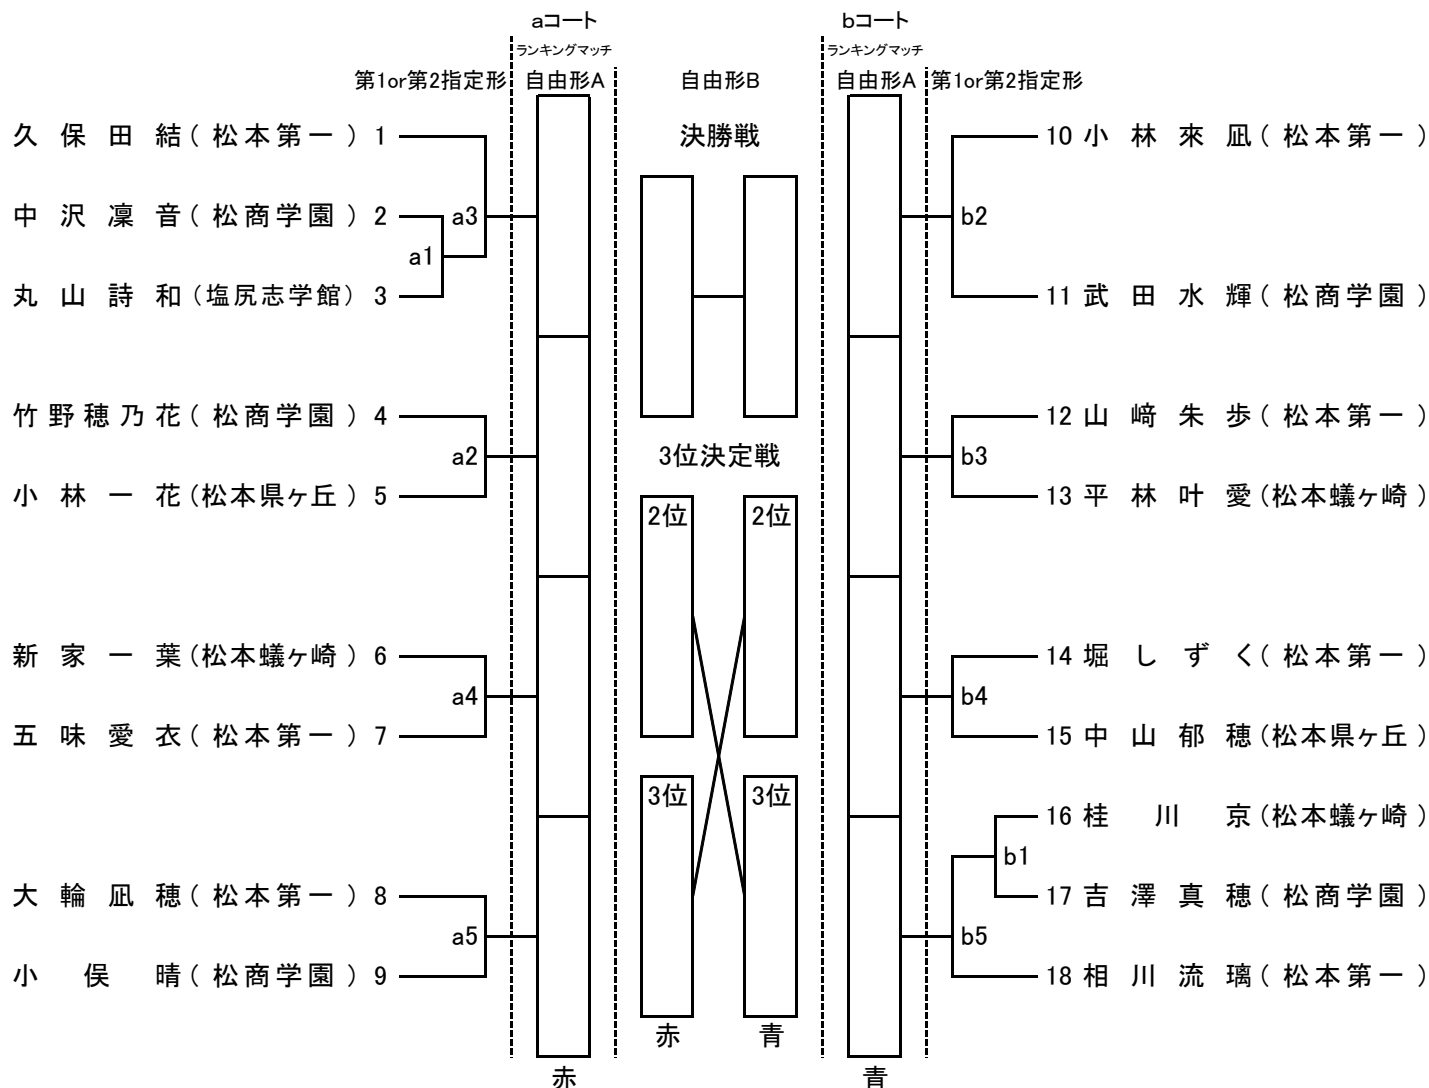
aコート
ランキングマッチ
第1or第2指定形 自由形A

自由形B

bコート
ランキングマッチ
自由形A 第1or第2指定形

久保田結（松本第一） 1
中沢凛音（松商学園） 2
丸山詩和（塩尻志学館） 3
a1
a3
竹野穂乃花（松商学園） 4
小林一花（松本県ヶ丘） 5
a2
新家一葉（松本蟻ヶ崎） 6
五味愛衣（松本第一） 7
a4
大輪凪穂（松本第一） 8
小俣晴（松商学園） 9
a5

決勝戦

3位決定戦
2位
2位
3位
3位
赤
青

10 小林來凪（松本第一）
11 武田水輝（松商学園）
b2
12 山﨑朱歩（松本第一）
13 平林叶愛（松本蟻ヶ崎）
b3
14 堀しずく（松本第一）
15 中山郁穂（松本県ヶ丘）
b4
16 桂川京（松本蟻ヶ崎）
17 吉澤真穂（松商学園）
b1
18 相川流璃（松本第一）
b5

赤
青